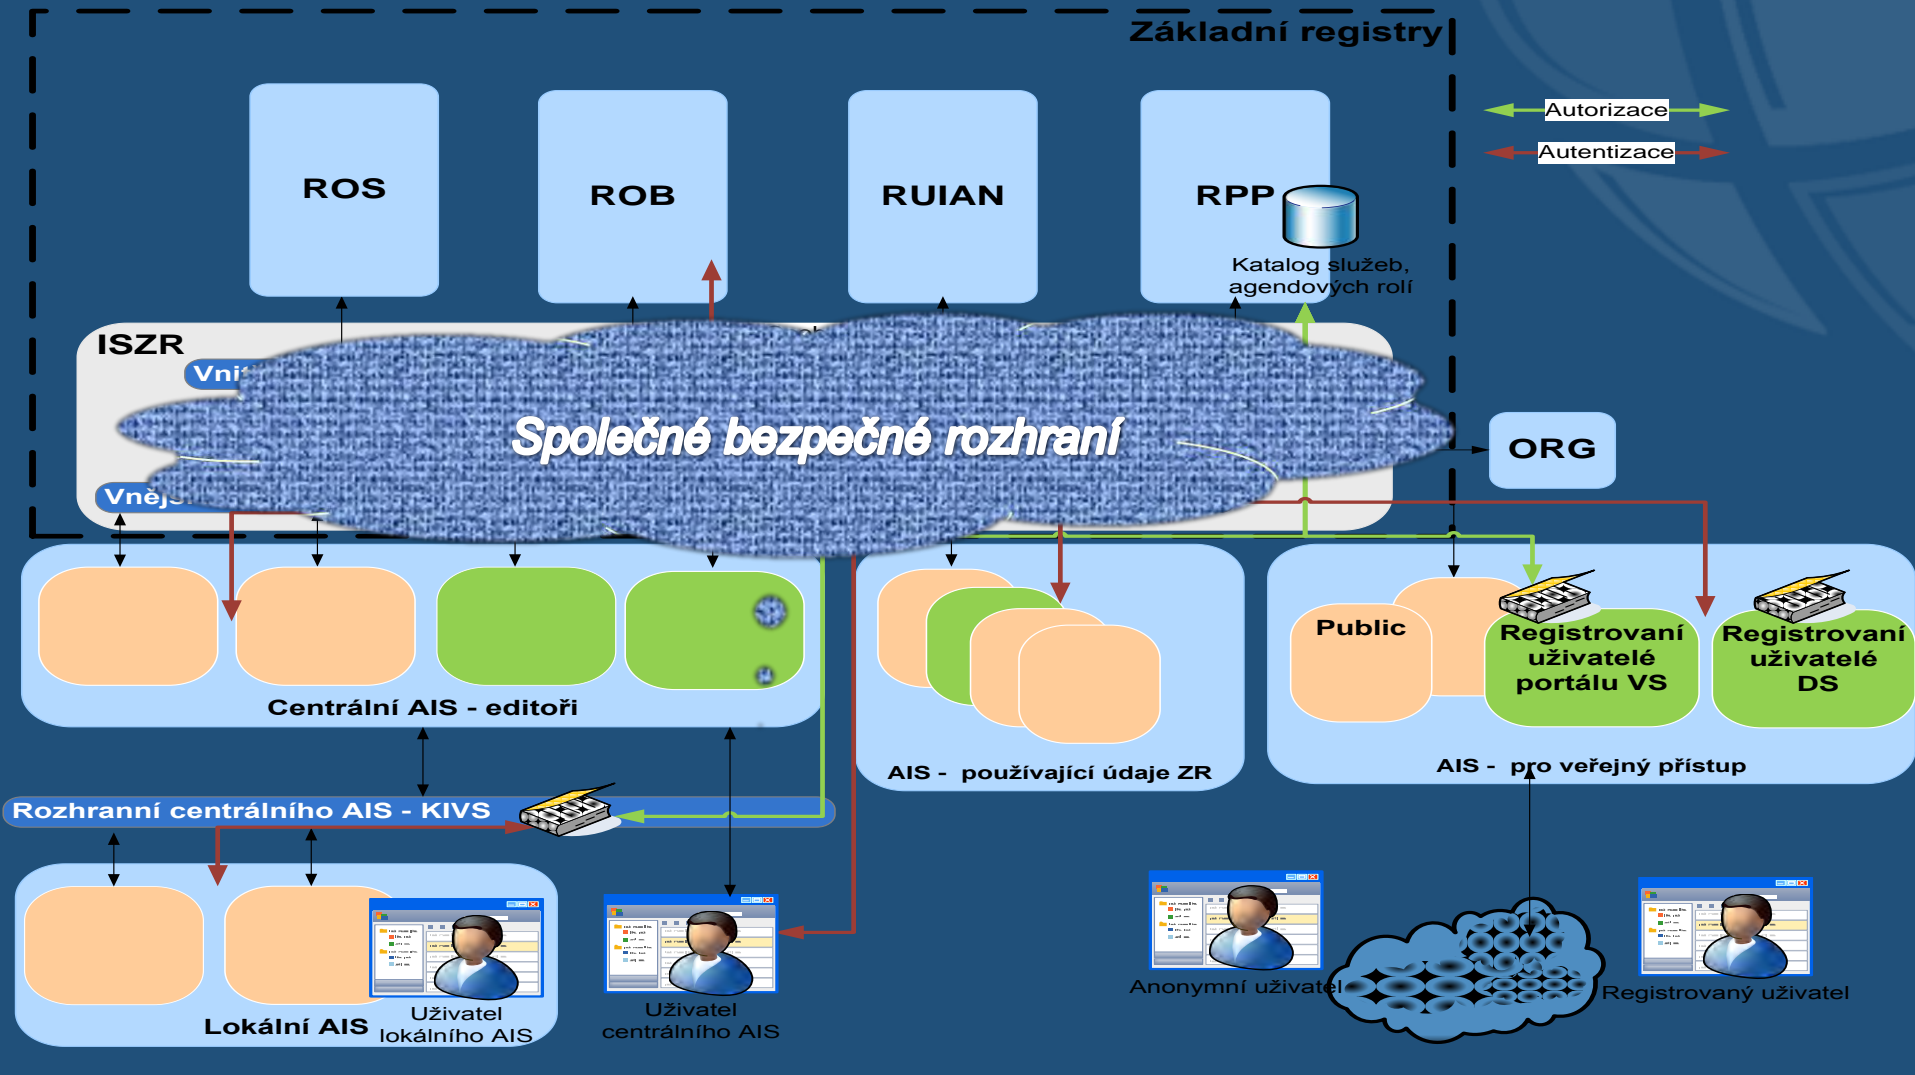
Základní registry

ROS

ROB

RUIAN

RPP

Katalog služeb, agendových rolí

Autorizace

Autentizace

ISZR

Vnit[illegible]

Vněj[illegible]

Společné bezpečné rozhraní

ORG

Centrální AIS - editoři

AIS - používající údaje ZR

Public

Registrovaní uživatelé portálu VS

Registrovaní uživatelé DS

AIS - pro veřejný přístup

Rozhranní centrálního AIS - KIVS

Lokální AIS

Uživatel lokálního AIS

Uživatel centrálního AIS

Anonymní uživatel

Registrovaný uživatel